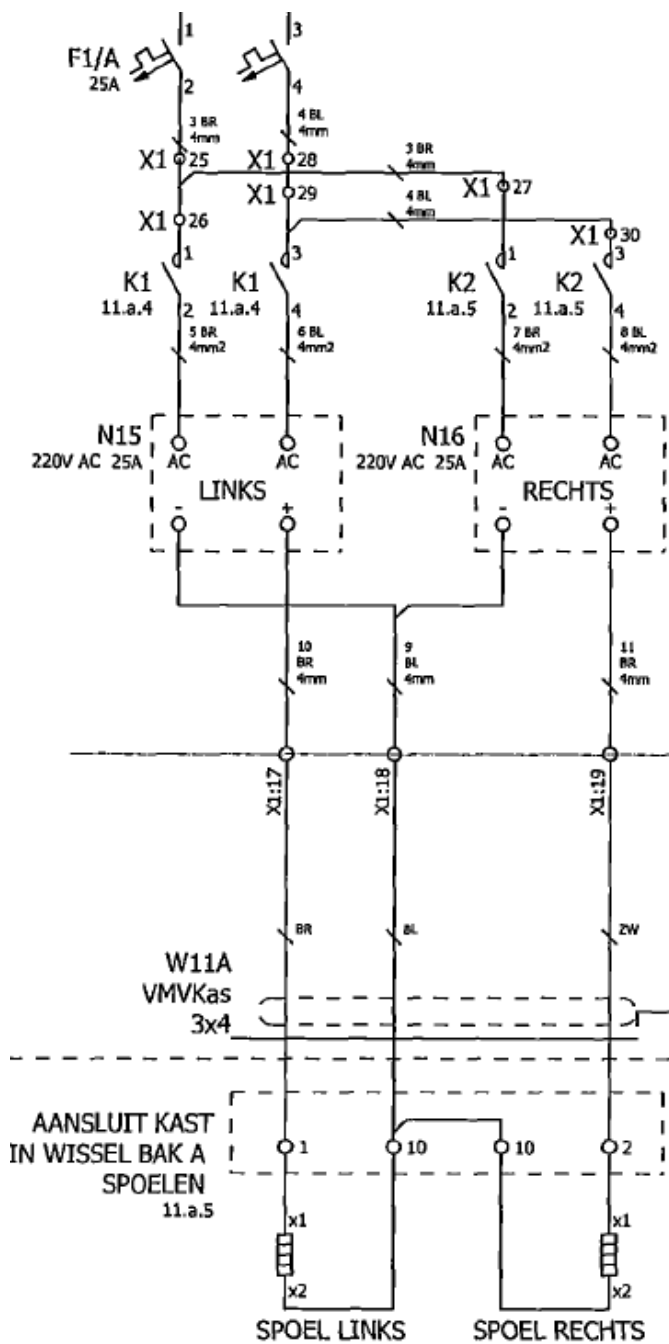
1
3
F1/A
25A
2
4
3 BR
4mm
4 BL
4mm
X1 25
X1 28
3 BR
4mm
X1 27
X1 29
4 BL
4mm
X1 26
X1 30
1
3
1
3
K1
11.a.4
K1
11.a.4
K2
11.a.5
K2
11.a.5
2
4
2
4
5 BR
4mm2
6 BL
4mm2
7 BR
4mm2
8 BL
4mm2
N15
220V AC 25A
AC
AC
N16
220V AC 25A
AC
AC
LINKS
RECHTS
-
+
-
+
10
BR
4mm
9
BL
4mm
11
BR
4mm
X1:17
X1:18
X1:19
BR
BL
ZW
W11A
VMVKas
3x4
AANSLUIT KAST
IN WISSEL BAK A
SPOELEN
11.a.5
1
10
10
2
x1
x2
x1
x2
SPOEL LINKS
SPOEL RECHTS